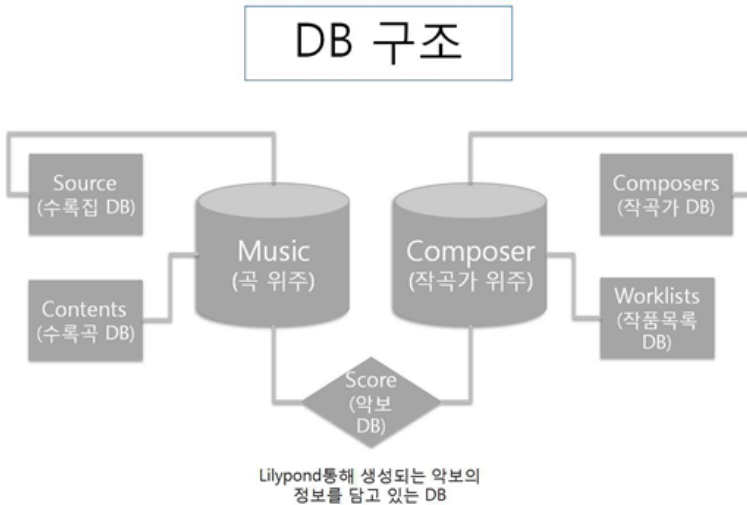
DB 구조

Source
(수록집 DB)

Contents
(수록곡 DB)

Music
(곡 위주)

Composer
(작곡가 위주)

Composers
(작곡가 DB)

Worklists
(작품목록 DB)

Score
(악보 DB)

Lilypond통해 생성되는 악보의 정보를 담고 있는 DB